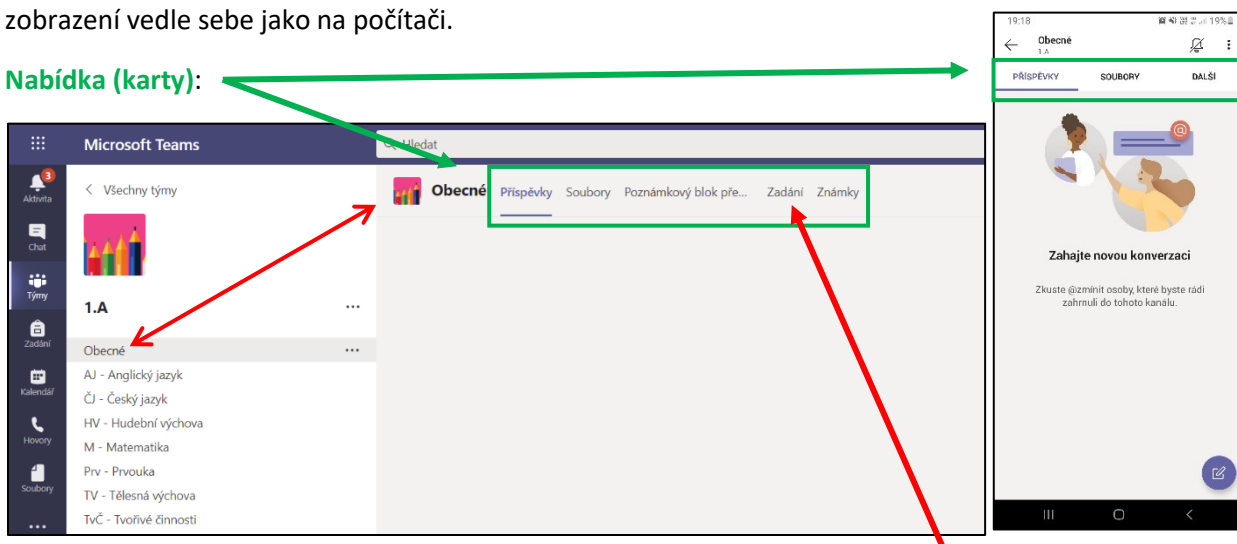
zobrazení vedle sebe jako na počítači.

Nabídka (karty):

Microsoft Teams

Hledat

3
Aktivita

Chat

Týmy

Zadání

Kalendář

Hovory

Soubory

...

< Všechny týmy

1.A

...

Obecné

...

AJ - Anglický jazyk

ČJ - Český jazyk

HV - Hudební výchova

M - Matematika

Prv - Prvouka

TV - Tělesná výchova

TvČ - Tvořivé činnosti

Obecné

Příspěvky Soubory Poznámkový blok pře... Zadání Známky

19:18

19%

Obecné

1.A

PŘÍSPĚVKY SOUBORY DALŠÍ

Zahajte novou konverzaci

Zkuste @zmínit osoby, které byste rádi zahrnuli do tohoto kanálu.